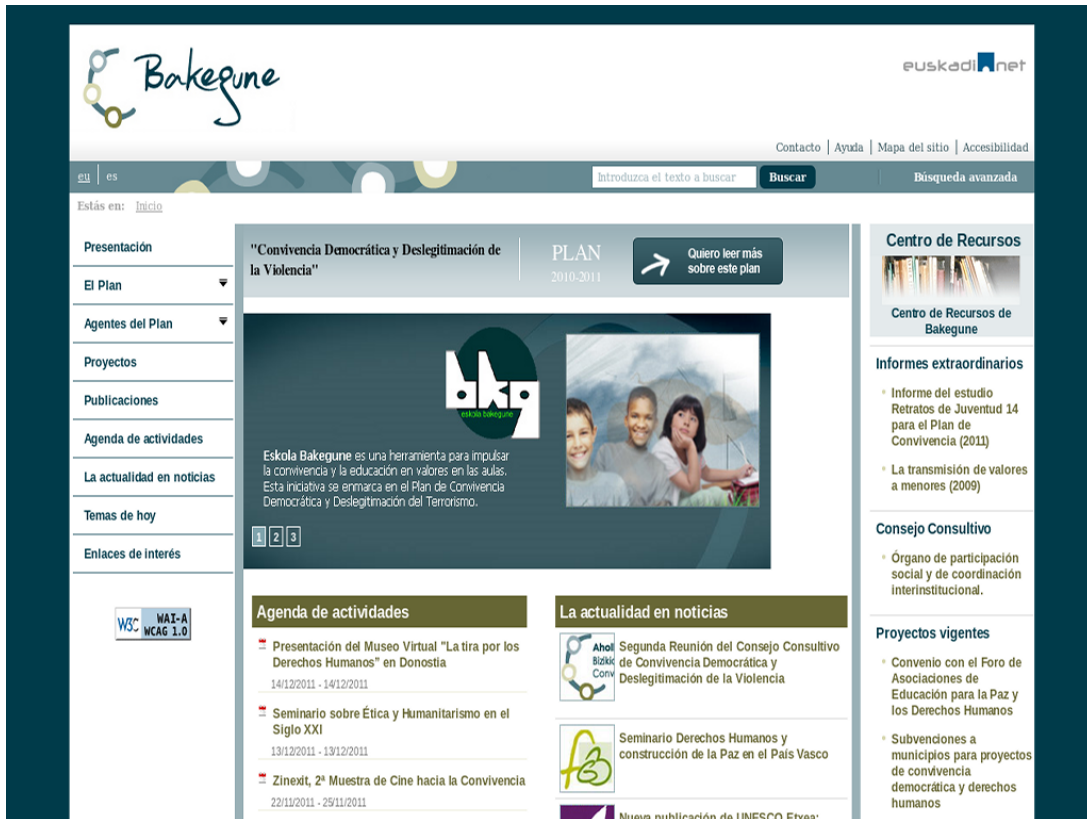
Bakegune

euskadi.net

Contacto | Ayuda | Mapa del sitio | Accesibilidad

eu | es

Introduzca el texto a buscar

Buscar

Búsqueda avanzada

Estás en: Inicio

Presentación

El Plan

Agentes del Plan

Proyectos

Publicaciones

Agenda de actividades

La actualidad en noticias

Temas de hoy

Enlaces de interés

W3C WAI-A WCAG 1.0

"Convivencia Democrática y Deslegitimación de la Violencia"

PLAN 2010-2011

Quiero leer más sobre este plan

bkg eskola bakegune

Eskola Bakegune es una herramienta para impulsar la convivencia y la educación en valores en las aulas. Esta iniciativa se enmarca en el Plan de Convivencia Democrática y Deslegitimación del Terrorismo.

1 2 3

Agenda de actividades

Presentación del Museo Virtual "La tira por los Derechos Humanos" en Donostia

14/12/2011 - 14/12/2011

Seminario sobre Ética y Humanitarismo en el Siglo XXI

13/12/2011 - 13/12/2011

Zinexit, 2ª Muestra de Cine hacia la Convivencia

22/11/2011 - 25/11/2011

La actualidad en noticias

Segunda Reunión del Consejo Consultivo de Convivencia Democrática y Deslegitimación de la Violencia

Seminario Derechos Humanos y construcción de la Paz en el País Vasco

Nueva publicación de UNESCO Etxea: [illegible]

Centro de Recursos

Centro de Recursos de Bakegune

Informes extraordinarios

Informe del estudio Retratos de Juventud 14 para el Plan de Convivencia (2011)

La transmisión de valores a menores (2009)

Consejo Consultivo

Órgano de participación social y de coordinación interinstitucional.

Proyectos vigentes

Convenio con el Foro de Asociaciones de Educación para la Paz y los Derechos Humanos

Subvenciones a municipios para proyectos de convivencia democrática y derechos humanos